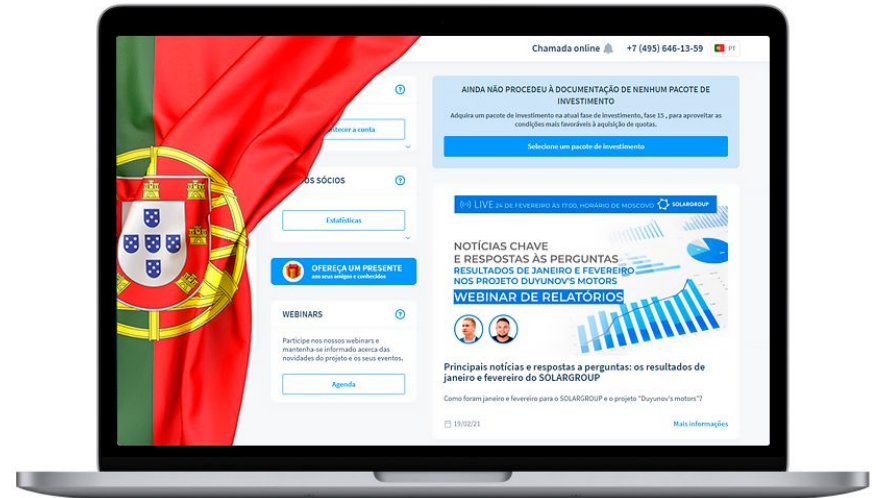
Chamada online +7 (495) 646-13-59 PT

?

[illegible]ecer a conta

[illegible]OS SÓCIOS ?

Estatísticas

OFEREÇA UM PRESENTE
aos seus amigos e conhecidos

WEBINARS ?

Participe nos nossos webinars e mantenha-se informado acerca das novidades do projeto e os seus eventos.

Agenda

AINDA NÃO PROCEDEU À DOCUMENTAÇÃO DE NENHUM PACOTE DE INVESTIMENTO

Adquira um pacote de investimento na atual fase de investimento, fase 15 , para aproveitar as condições mais favoráveis à aquisição de quotas.

Selecione um pacote de investimento

LIVE 24 DE FEVEREIRO ÀS 17:00, HORÁRIO DE MOSCOVO SOLARGROUP

NOTÍCIAS CHAVE
E RESPOSTAS ÀS PERGUNTAS
RESULTADOS DE JANEIRO E FEVEREIRO
NOS PROJETO DUYUNOV'S MOTORS
WEBINAR DE RELATORIOS

Principais notícias e respostas a perguntas: os resultados de janeiro e fevereiro do SOLARGROUP

Como foram janeiro e fevereiro para o SOLARGROUP e o projeto "Duyunov's motors"?

19/02/21

Mais informações